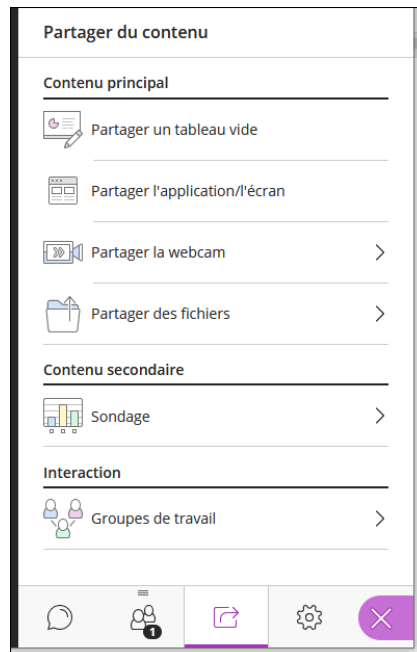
Partager du contenu

Contenu principal

Partager un tableau vide

Partager l'application/l'écran

Partager la webcam

Partager des fichiers

Contenu secondaire

Sondage

Interaction

Groupes de travail

1